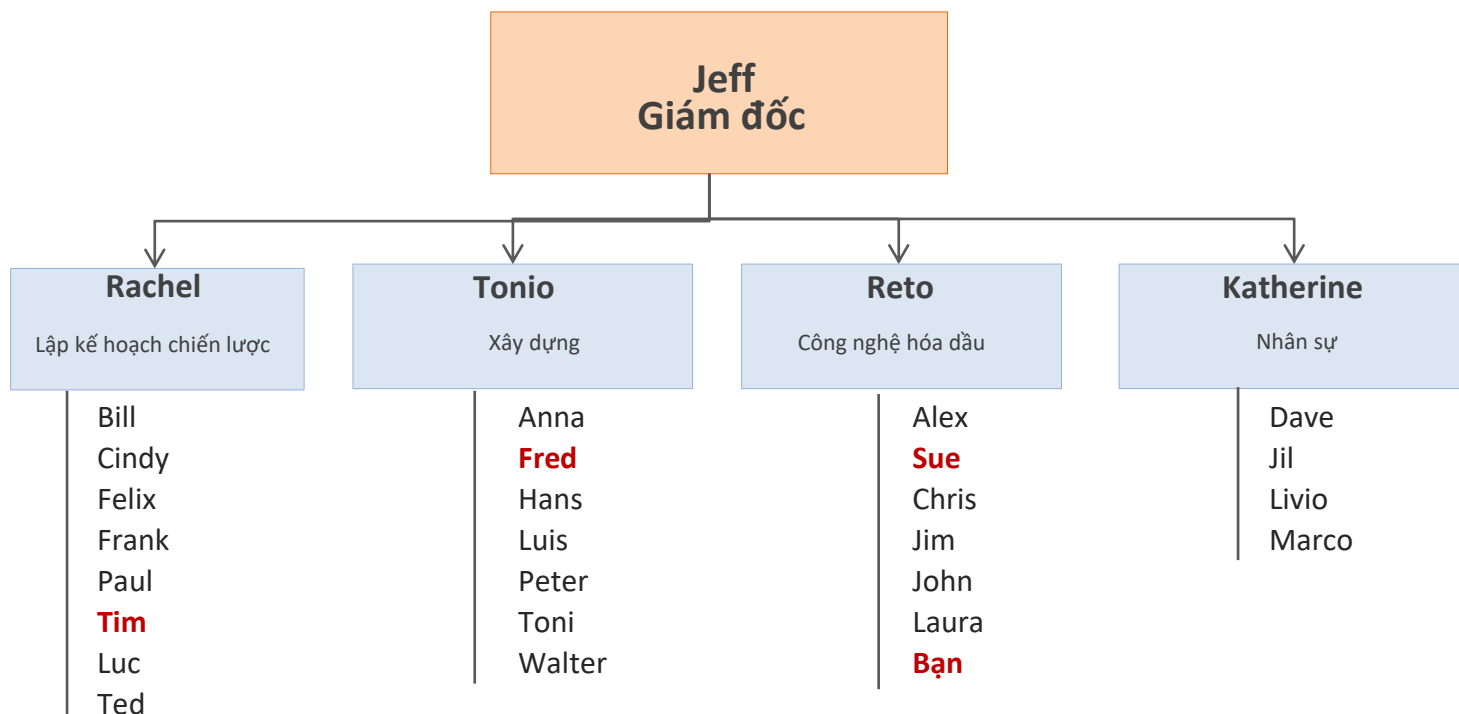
Jeff
Giám đốc

Rachel
Lập kế hoạch chiến lược

Bill
Cindy
Felix
Frank
Paul
Tim
Luc
Ted

Tonio
Xây dựng

Anna
Fred
Hans
Luis
Peter
Toni
Walter

Reto
Công nghệ hóa dầu

Alex
Sue
Chris
Jim
John
Laura
Bạn

Katherine
Nhân sự

Dave
Jil
Livio
Marco